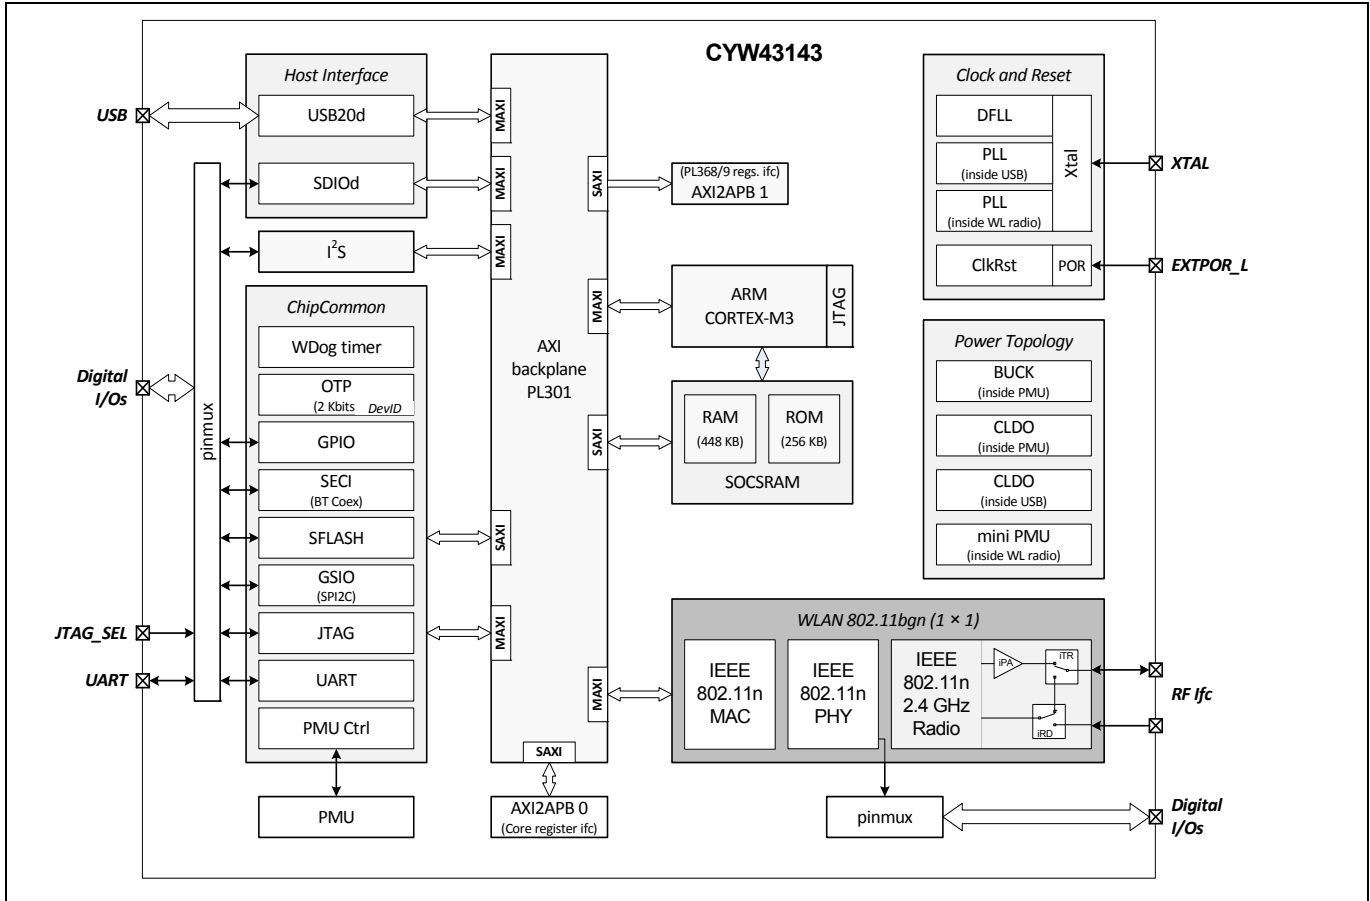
CYW43143

Host Interface
USB20d
SDIOd
$I^2S$

USB
Digital I/Os
JTAG_SEL
UART

pinmux

ChipCommon
WDog timer
OTP
(2 Kbits DevID
GPIO
SECI
(BT Coex)
SFLASH
GSIO
(SPI2C)
JTAG
UART
PMU Ctrl

PMU

MAXI
MAXI
MAXI
SAXI
MAXI
SAXI
MAXI
SAXI
SAXI
MAXI

AXI backplane PL301

AXI2APB 0
(Core register ifc)

(PL368/9 regs. ifc)
AXI2APB 1

ARM
CORTEX-M3
JTAG

RAM
(448 KB)
ROM
(256 KB)
SOCSRAM

Clock and Reset
DFLL
PLL
(inside USB)
PLL
(inside WL radio)
Xtal
ClkRst
POR

XTAL
EXTPOR_L

Power Topology
BUCK
(inside PMU)
CLDO
(inside PMU)
CLDO
(inside USB)
mini PMU
(inside WL radio)

WLAN 802.11bgn (1 × 1)
IEEE 802.11n MAC
IEEE 802.11n PHY
IEEE 802.11n 2.4 GHz Radio
iPA
iTR
iRD

RF Ifc

pinmux

Digital I/Os